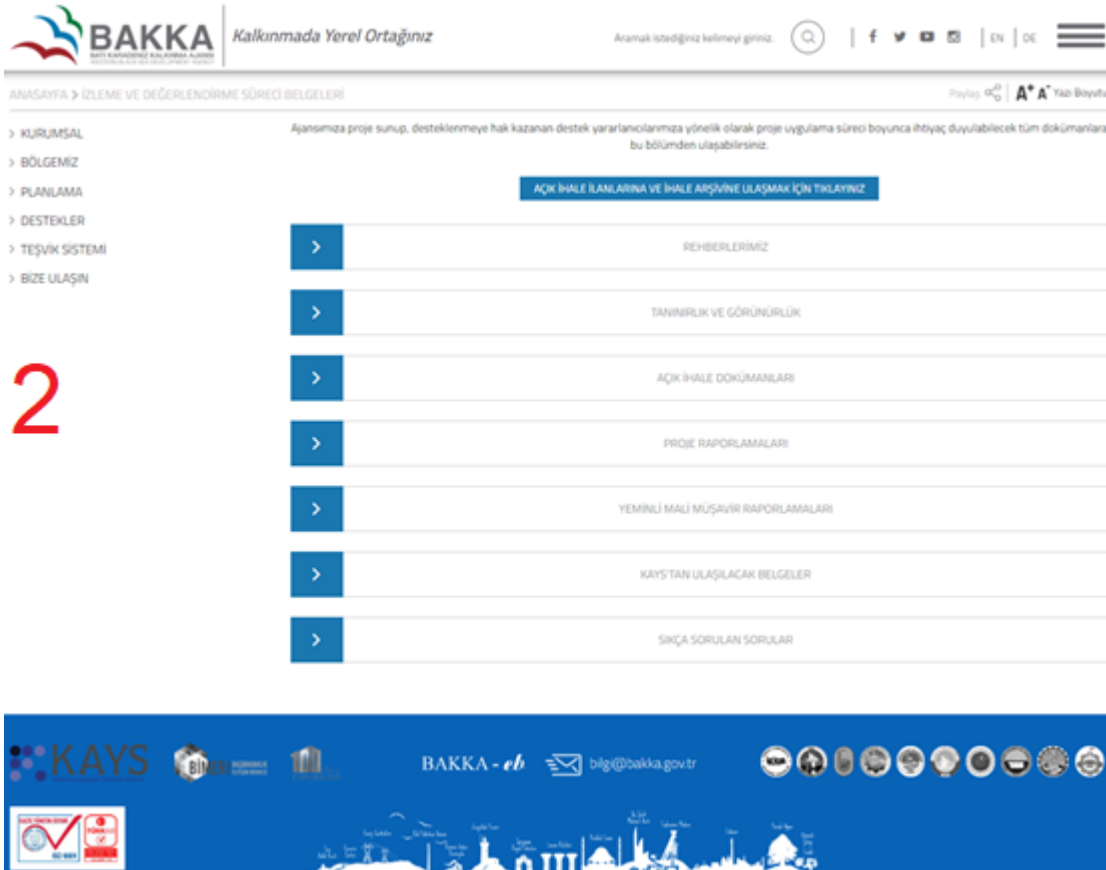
BAKKA
BATI KARADENİZ KALKINMA AJANSI

Kalkınmada Yerel Ortağınız

Aramak istediğiniz kelimeyi giriniz.

EN | DE

ANASAYFA > İZLEME VE DEĞERLENDİRME SÜRECİ BELGELERİ

Paylaş A+ A- Yazı Boyutu

> KURUMSAL
> BÖLGEMİZ
> PLANLAMA
> DESTEKLER
> TEŞVİK SİSTEMİ
> BİZE ULAŞIN

2

Ajansımıza proje sunup, desteklenmeye hak kazanan destek yararlanıcılarımıza yönelik olarak proje uygulama süreci boyunca ihtiyaç duyulabilecek tüm dokümanlara bu bölümden ulaşabilirsiniz.

AÇIK İHALE İLANLARINA VE İHALE ARŞİVİNE ULAŞMAK İÇİN TIKLAYINIZ

REHBERLERİMİZ

TANINIRLIK VE GÖRÜNÜRLÜK

AÇIK İHALE DOKÜMANLARI

PROJE RAPORLAMALARI

YEMİNLİ MALİ MÜŞAVİR RAPORLAMALARI

KAYS'TAN ULAŞILACAK BELGELER

SIKÇA SORULAN SORULAR

KAYS

BİBER

BAKKA - eb

bilgi@bakka.gov.tr

ISO 9001